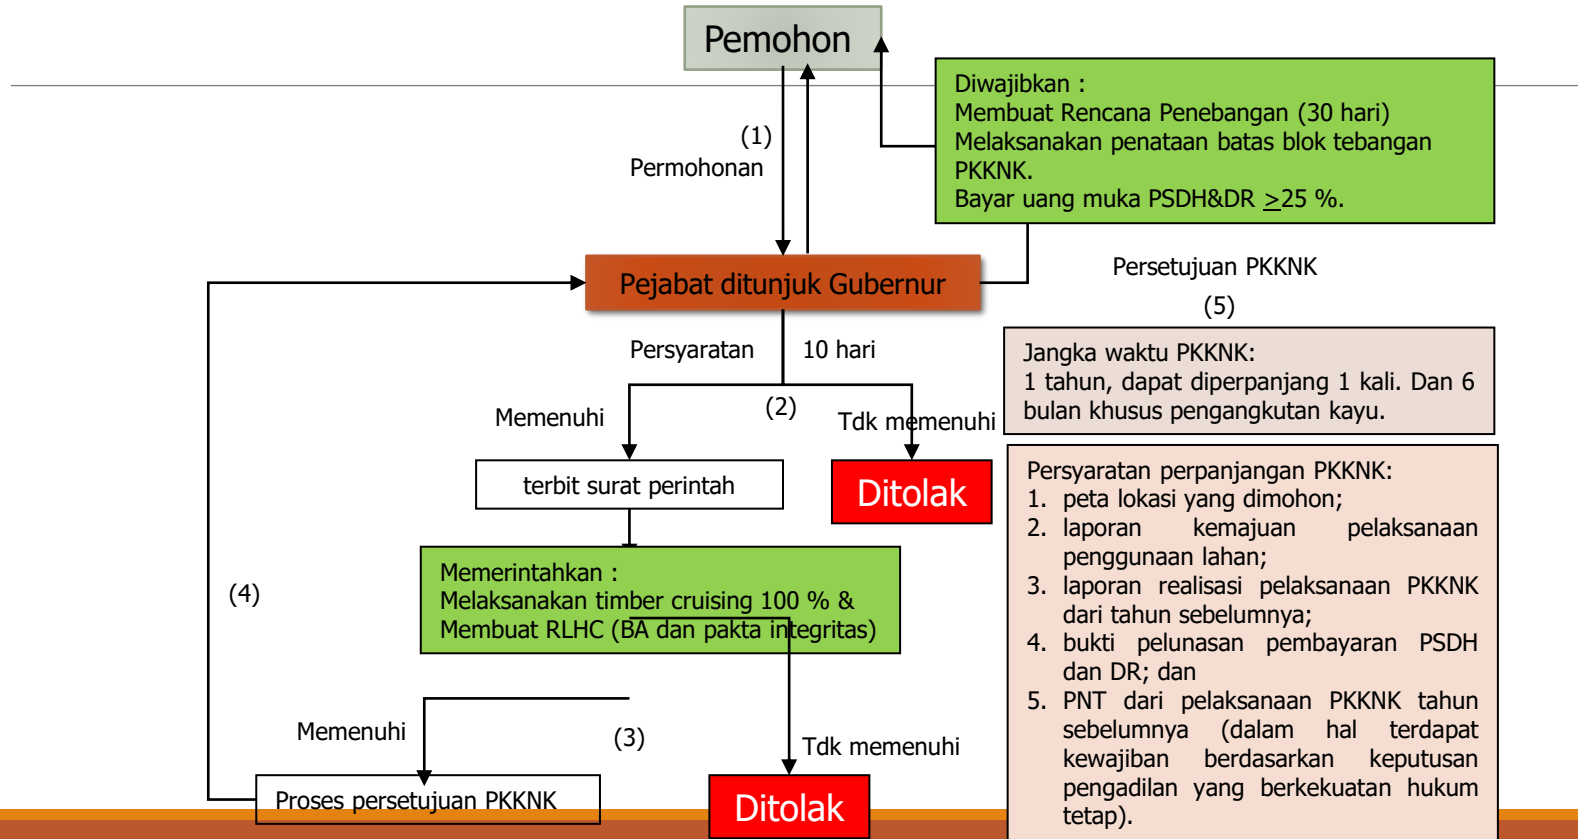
Pemohon

(1)
Permohonan

Diwajibkan :
Membuat Rencana Penebangan (30 hari)
Melaksanakan penataan batas blok tebangan PKKNK.
Bayar uang muka PSDH&DR $\geq$25 %.

Pejabat ditunjuk Gubernur

Persetujuan PKKNK
(5)

Persyaratan
10 hari

Jangka waktu PKKNK:
1 tahun, dapat diperpanjang 1 kali. Dan 6 bulan khusus pengangkutan kayu.

Memenuhi
(2)
Tdk memenuhi

terbit surat perintah

Ditolak

Persyaratan perpanjangan PKKNK:
1. peta lokasi yang dimohon;
2. laporan kemajuan pelaksanaan penggunaan lahan;
3. laporan realisasi pelaksanaan PKKNK dari tahun sebelumnya;
4. bukti pelunasan pembayaran PSDH dan DR; dan
5. PNT dari pelaksanaan PKKNK tahun sebelumnya (dalam hal terdapat kewajiban berdasarkan keputusan pengadilan yang berkekuatan hukum tetap).

(4)

Memerintahkan :
Melaksanakan timber cruising 100 % &
Membuat RLHC (BA dan pakta integritas)

Memenuhi
(3)
Tdk memenuhi

Proses persetujuan PKKNK

Ditolak